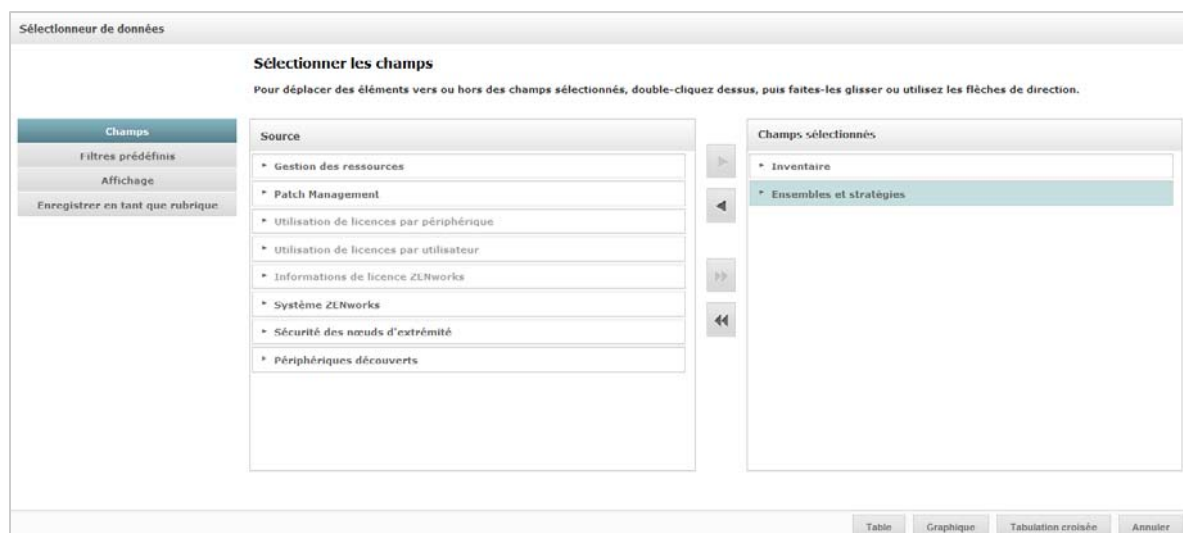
Sélectionneur de données

Sélectionner les champs

Pour déplacer des éléments vers ou hors des champs sélectionnés, double-cliquez dessus, puis faites-les glisser ou utilisez les flèches de direction.

Champs
Filtres prédéfinis
Affichage
Enregistrer en tant que rubrique

Source
Gestion des ressources
Patch Management
Utilisation de licences par périphérique
Utilisation de licences par utilisateur
Informations de licence ZENworks
Système ZENworks
Sécurité des nœuds d'extrémité
Périphériques découverts

Champs sélectionnés
Inventaire
Ensembles et stratégies

Table
Graphique
Tabulation croisée
Annuler